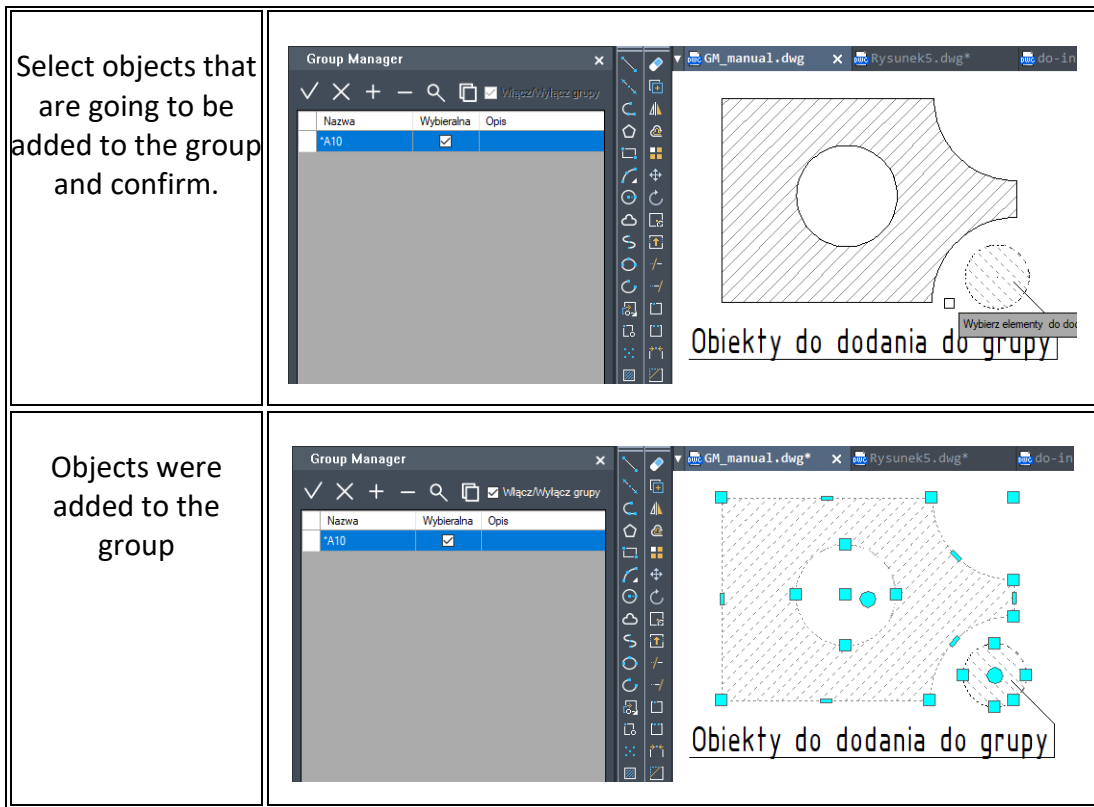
| | |
|---|---|
| Select objects that are going to be added to the group and confirm. | Group Manager × ✓ × + − Włącz/Wyłącz grupy Nazwa Wybieralna Opis *A10 GM_manual.dwg × Rysunek5.dwg* do-in Wybierz elementy do do Obiekty do dodania do grupy |
| Objects were added to the group | Group Manager × ✓ × + − Włącz/Wyłącz grupy Nazwa Wybieralna Opis *A10 GM_manual.dwg* Rysunek5.dwg* do-in Obiekty do dodania do grupy |